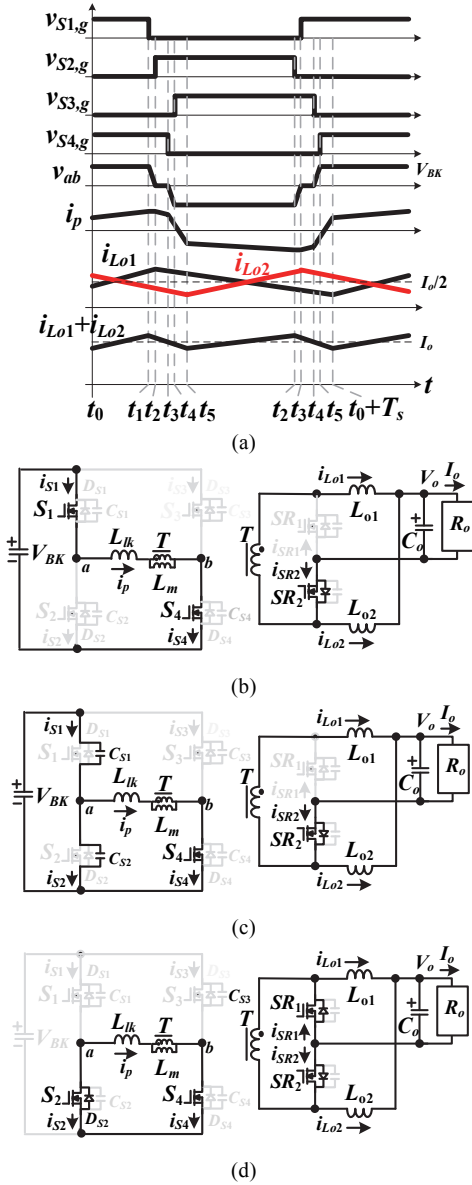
$v_{S1,g}$
$v_{S2,g}$
$v_{S3,g}$
$v_{S4,g}$
$v_{ab}$
$V_{BK}$
$i_p$
$i_{Lo1}$ $i_{Lo2}$
$I_o/2$
$i_{Lo1}+i_{Lo2}$
$I_o$
$t$
$t_0$ $t_1$ $t_2$ $t_3$ $t_4$ $t_5$ $t_2$ $t_3$ $t_4$ $t_5$ $t_0+T_s$

(a)

$i_{S1}$ $D_{S1}$ $S_1$ $C_{S1}$ $i_{S3}$ $D_{S3}$ $S_3$ $C_{S3}$ $V_{BK}$ $L_{lk}$ $T$ $a$ $i_p$ $L_m$ $b$ $S_2$ $C_{S2}$ $i_{S2}$ $D_{S2}$ $S_4$ $C_{S4}$ $i_{S4}$ $D_{S4}$
$T$ $i_{Lo1}$ $L_{o1}$ $V_o$ $I_o$ $SR_1$ $i_{SR1}$ $C_o$ $R_o$ $i_{SR2}$ $SR_2$ $L_{o2}$ $i_{Lo2}$

(b)

$i_{S1}$ $D_{S1}$ $S_1$ $C_{S1}$ $i_{S3}$ $D_{S3}$ $S_3$ $C_{S3}$ $V_{BK}$ $L_{lk}$ $T$ $a$ $i_p$ $L_m$ $b$ $S_2$ $C_{S2}$ $i_{S2}$ $D_{S2}$ $S_4$ $C_{S4}$ $i_{S4}$ $D_{S4}$
$T$ $i_{Lo1}$ $L_{o1}$ $V_o$ $I_o$ $SR_1$ $i_{SR1}$ $C_o$ $R_o$ $i_{SR2}$ $SR_2$ $L_{o2}$ $i_{Lo2}$

(c)

$i_{S1}$ $D_{S1}$ $S_1$ $C_{S1}$ $i_{S3}$ $D_{S3}$ $S_3$ $C_{S3}$ $V_{BK}$ $L_{lk}$ $T$ $a$ $i_p$ $L_m$ $b$ $S_2$ $C_{S2}$ $i_{S2}$ $D_{S2}$ $S_4$ $C_{S4}$ $i_{S4}$ $D_{S4}$
$T$ $i_{Lo1}$ $L_{o1}$ $V_o$ $I_o$ $SR_1$ $i_{SR1}$ $C_o$ $R_o$ $i_{SR2}$ $SR_2$ $L_{o2}$ $i_{Lo2}$

(d)